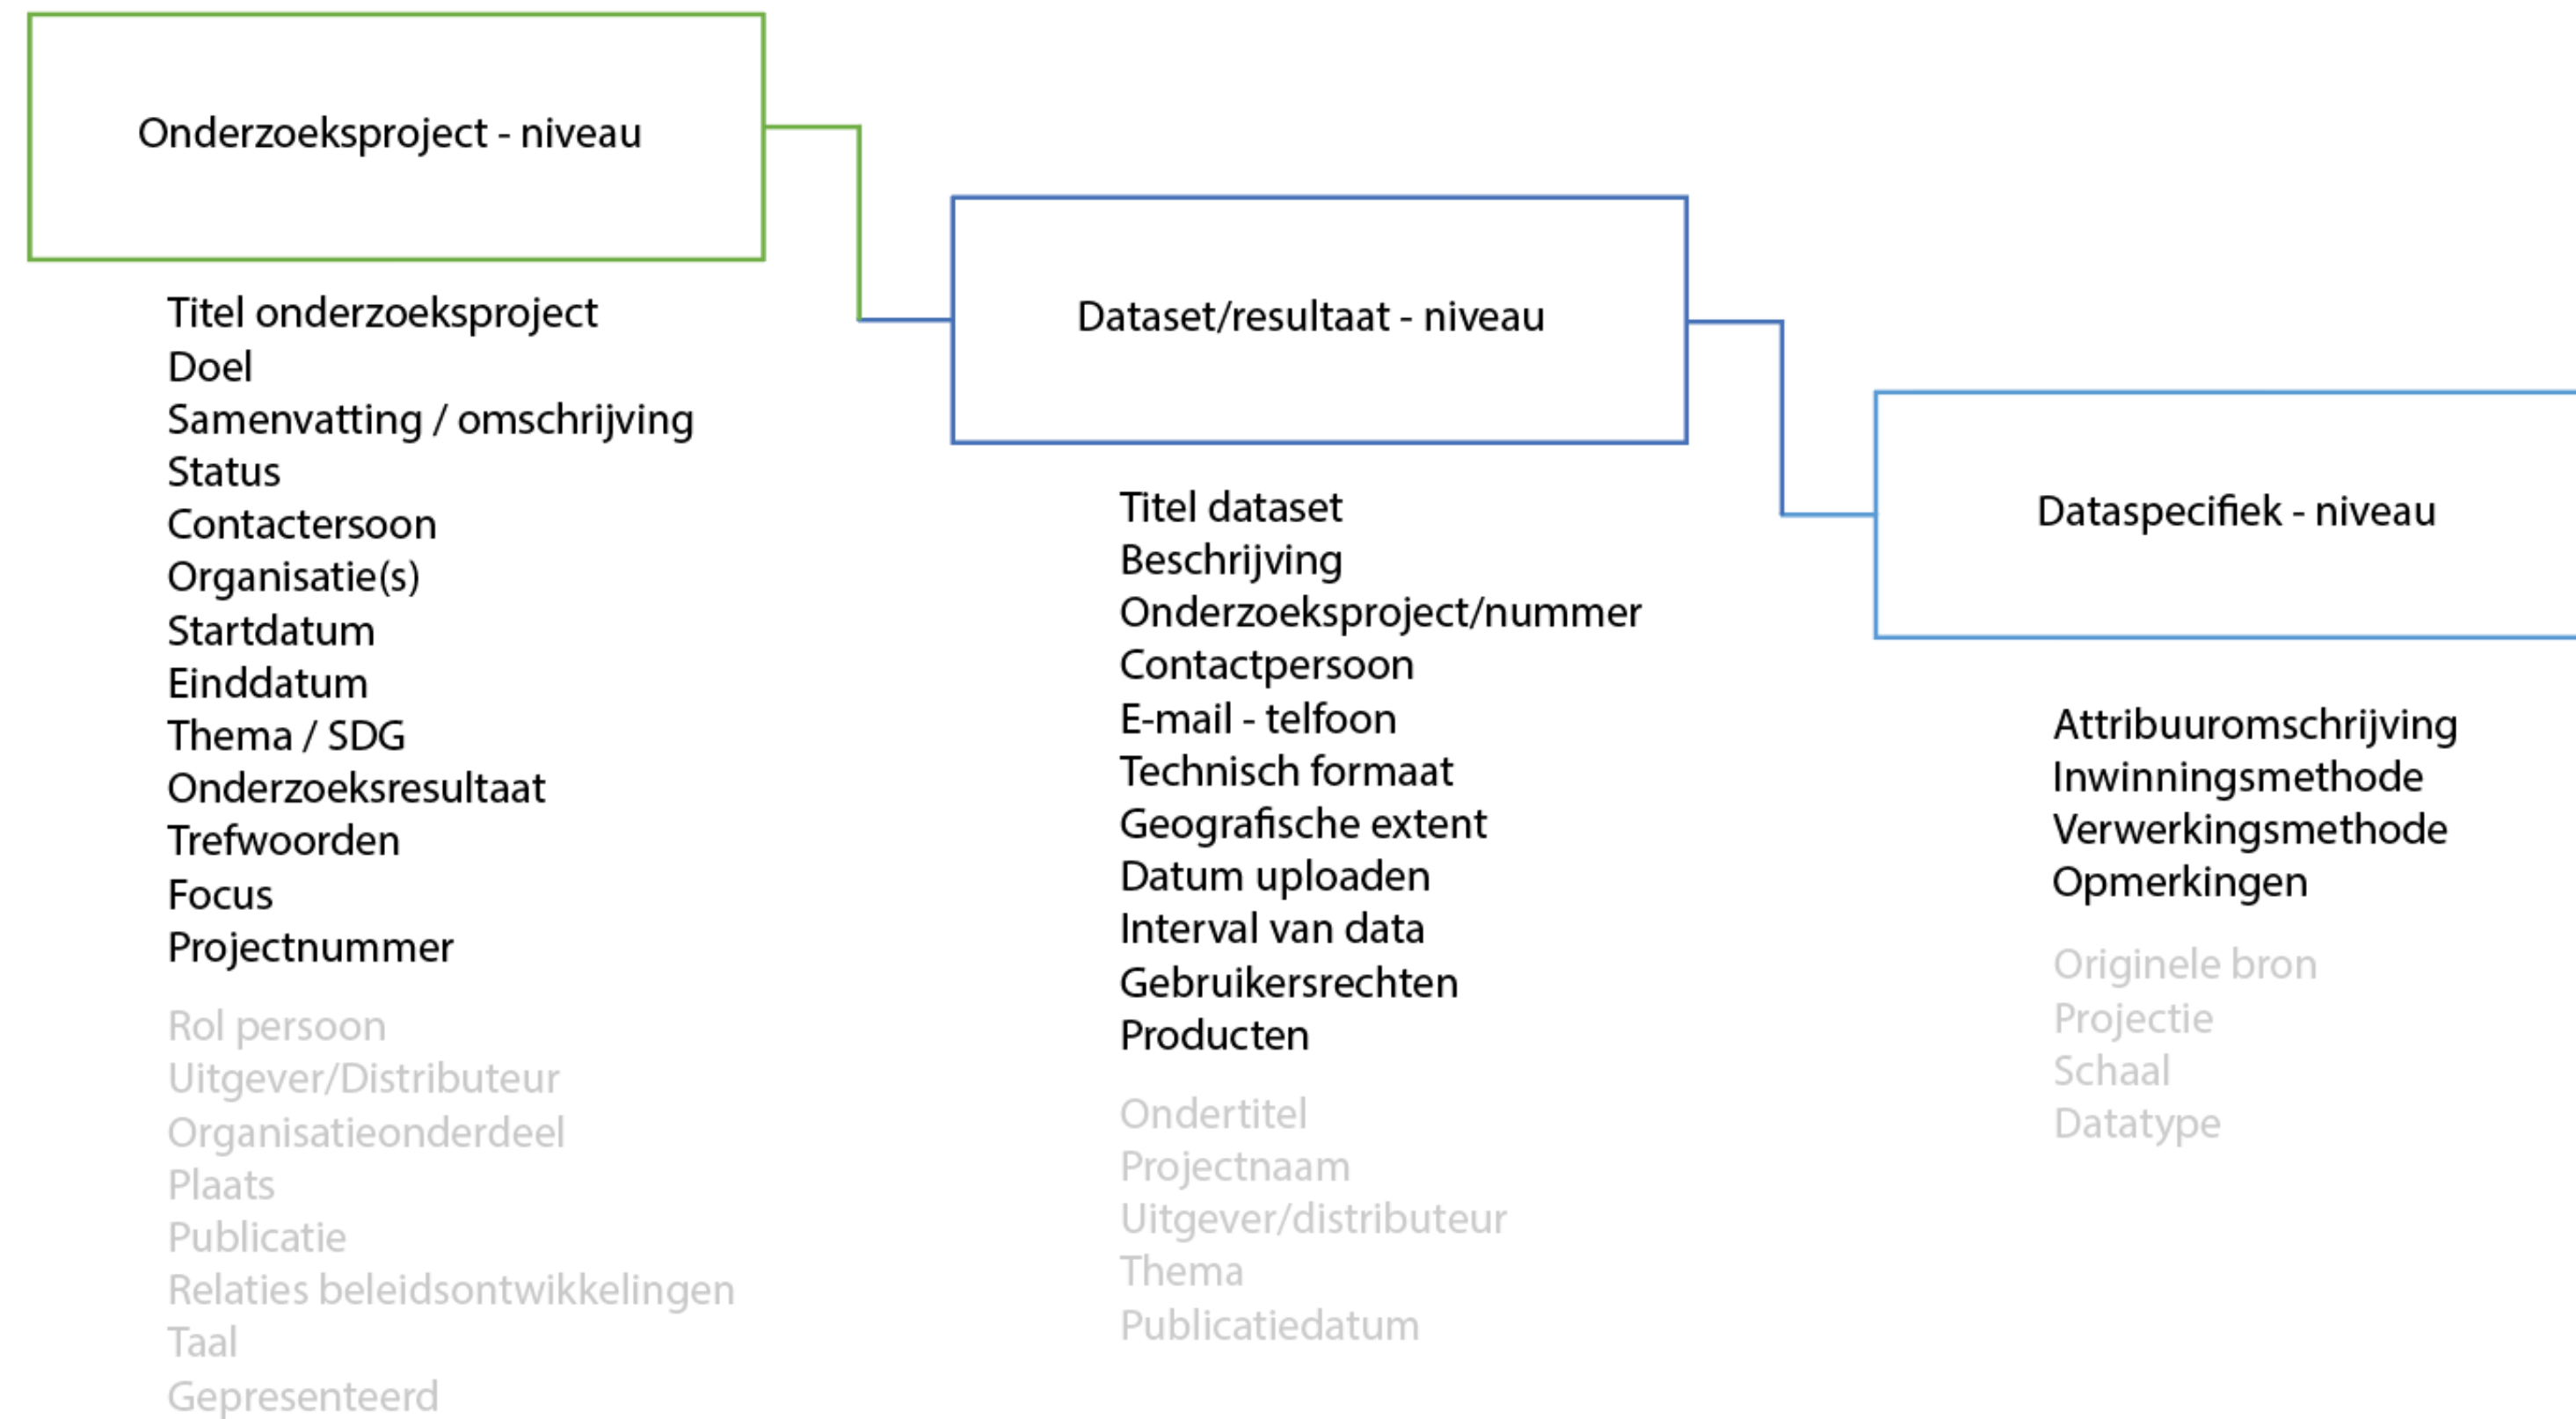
Onderzoeksproject - niveau

Titel onderzoeksproject
Doel
Samenvatting / omschrijving
Status
Contactersoon
Organisatie(s)
Startdatum
Einddatum
Thema / SDG
Onderzoeksresultaat
Trefwoorden
Focus
Projectnummer

Rol persoon
Uitgever/Distributeur
Organisatieonderdeel
Plaats
Publicatie
Relaties beleidsontwikkelingen
Taal
Gepresenteerd

Dataset/resultaat - niveau

Titel dataset
Beschrijving
Onderzoeksproject/nummer
Contactpersoon
E-mail - telfoon
Technisch formaat
Geografische extent
Datum uploaden
Interval van data
Gebruikersrechten
Producten

Ondertitel
Projectnaam
Uitgever/distributeur
Thema
Publicatiedatum

Dataspecifiek - niveau

Attribuuromschrijving
Inwinningsmethode
Verwerkingsmethode
Opmerkingen

Originele bron
Projectie
Schaal
Datatype